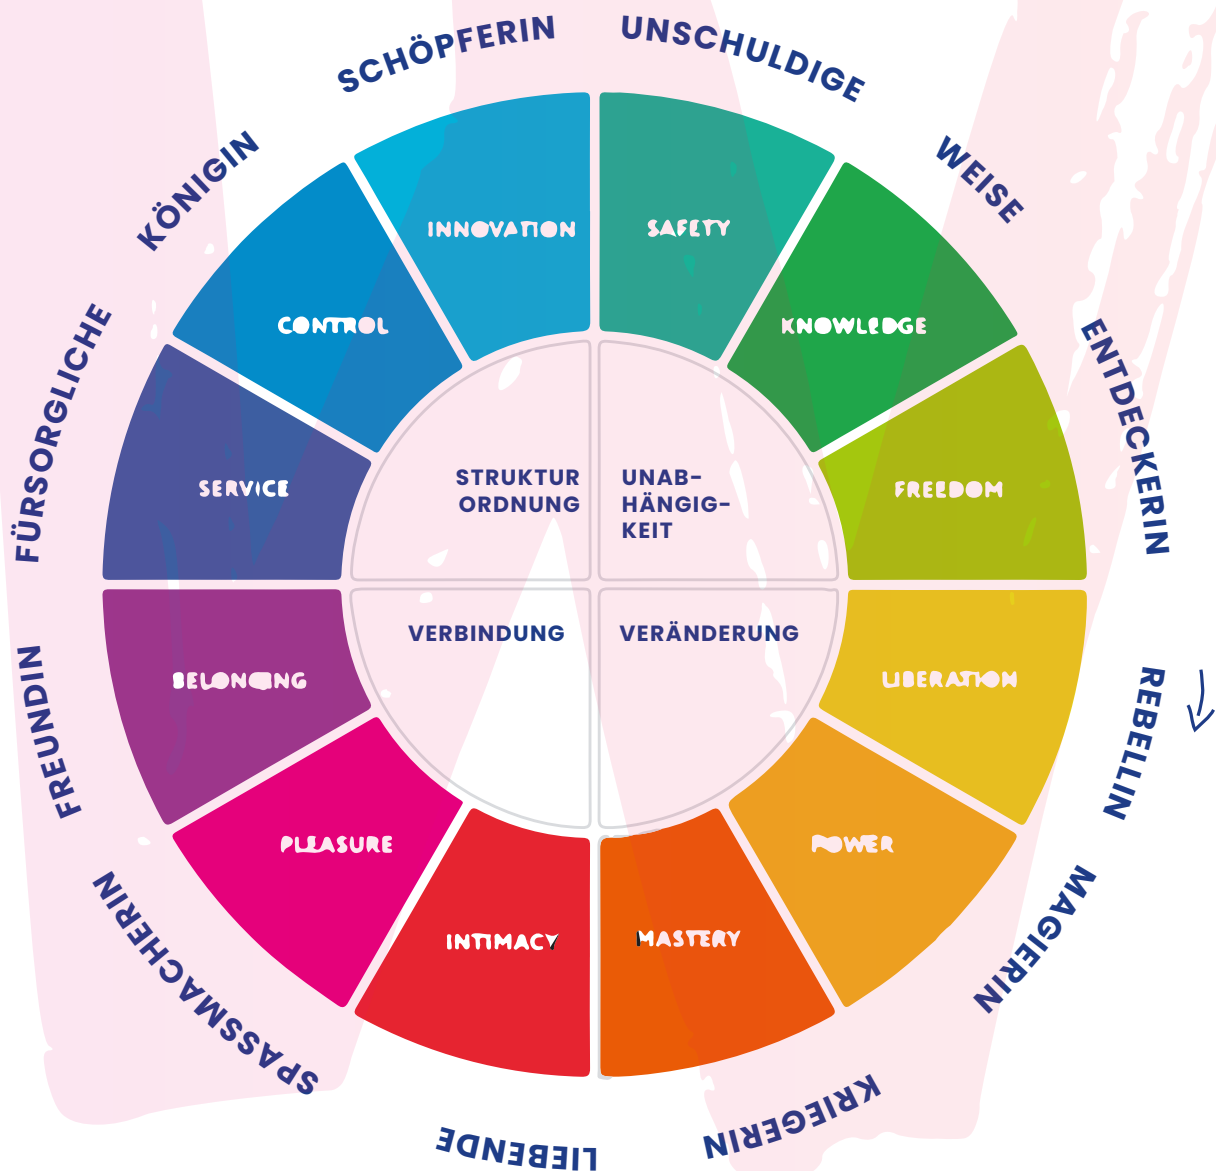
SCHÖPFERIN
UNSCHULDIGE
WEISE
ENTDECKERIN
REBELLIN
MAGIERIN
KRIEGERIN
LIEBENDE
SPASSMACHERIN
FREUNDIN
FÜRSORGLICHE
KÖNIGIN

INNOVATION
SAFETY
KNOWLEDGE
FREEDOM
LIBERATION
POWER
MASTERY
INTIMACY
PLEASURE
BELONGING
SERVICE
CONTROL

STRUKTUR ORDNUNG
UNABHÄNGIGKEIT
VERBINDUNG
VERÄNDERUNG